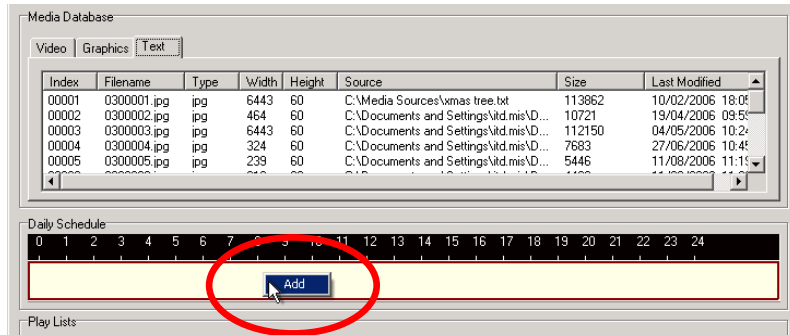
Media Database

Video | Graphics | Text

| Index | Filename | Type | Width | Height | Source | Size | Last Modified |
|---|---|---|---|---|---|---|---|
| 00001 | 0300001.jpg | jpg | 6443 | 60 | C:\Media Sources\xmas tree.txt | 113862 | 10/02/2006 18:0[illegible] |
| 00002 | 0300002.jpg | jpg | 464 | 60 | C:\Documents and Settings\itd.mis\D... | 10721 | 19/04/2006 09:5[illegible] |
| 00003 | 0300003.jpg | jpg | 6443 | 60 | C:\Documents and Settings\itd.mis\D... | 112150 | 04/05/2006 10:2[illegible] |
| 00004 | 0300004.jpg | jpg | 324 | 60 | C:\Documents and Settings\itd.mis\D... | 7683 | 27/06/2006 10:4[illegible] |
| 00005 | 0300005.jpg | jpg | 239 | 60 | C:\Documents and Settings\itd.mis\D... | 5446 | 11/08/2006 11:1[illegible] |

Daily Schedule

0 1 2 3 4 5 6 7 8 9 10 11 12 13 14 15 16 17 18 19 20 21 22 23 24

Add

Play Lists